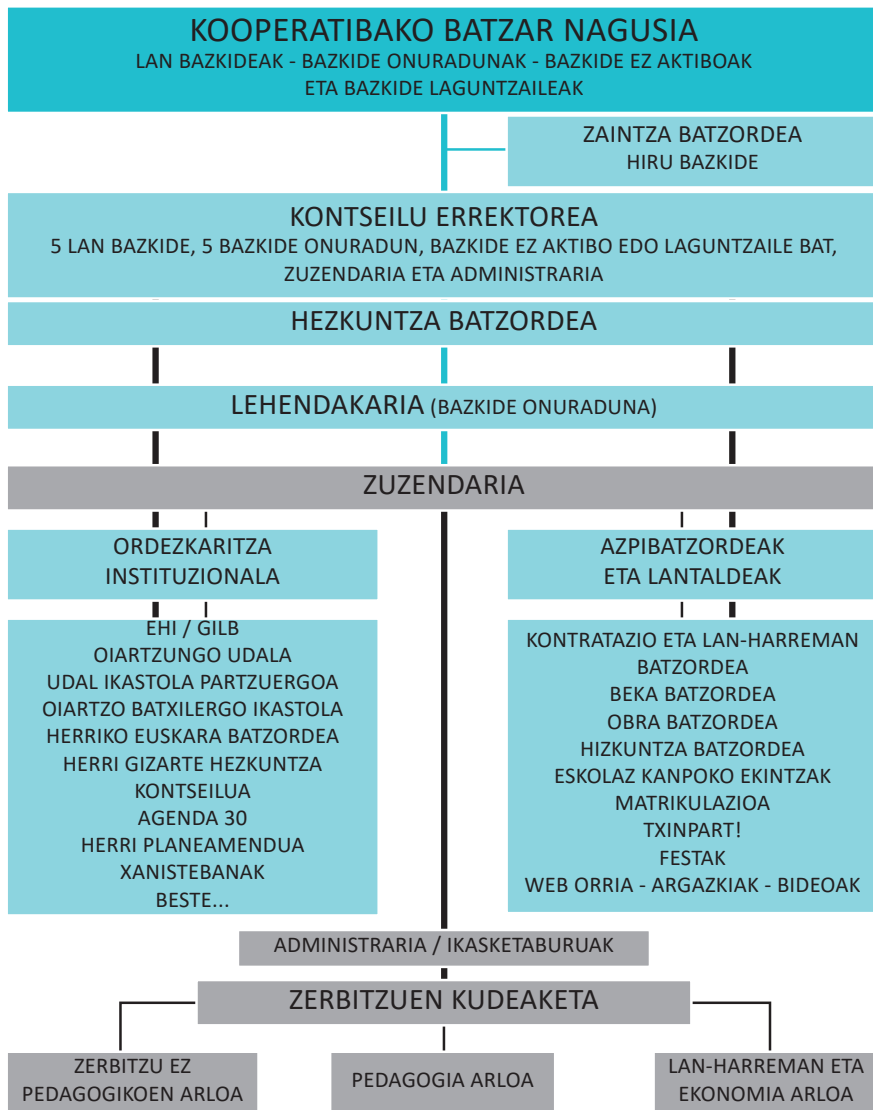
KOOPERATIBAKO BATZAR NAGUSIA
LAN BAZKIDEAK - BAZKIDE ONURADUNAK - BAZKIDE EZ AKTIBOAK ETA BAZKIDE LAGUNTZAILEAK

ZAINTZA BATZORDEA
HIRU BAZKIDE

KONTSEILU ERREKTOREA
5 LAN BAZKIDE, 5 BAZKIDE ONURADUN, BAZKIDE EZ AKTIBO EDO LAGUNTZAILE BAT, ZUZENDARIA ETA ADMINISTRARIA

HEZKUNTZA BATZORDEA

LEHENDAKARIA (BAZKIDE ONURADUNA)

ZUZENDARIA

ORDEZKARITZA INSTITUZIONALA

EHI / GILB
OIARTZUNGO UDALA
UDAL IKASTOLA PARTZUERGOA
OIARTZO BATXILERGO IKASTOLA
HERRIKO EUSKARA BATZORDEA
HERRI GIZARTE HEZKUNTZA KONTSEILUA
AGENDA 30
HERRI PLANEAMENDUA
XANISTEBANAK
BESTE...

AZPIBATZORDEAK ETA LANTALDEAK

KONTRATAZIO ETA LAN-HARREMAN BATZORDEA
BEKA BATZORDEA
OBRA BATZORDEA
HIZKUNTZA BATZORDEA
ESKOLAZ KANPOKO EKINTZAK
MATRIKULAZIOA
TXINPART!
FESTAK
WEB ORRIA - ARGAZKIAK - BIDEOAK

ADMINISTRARIA / IKASKETABURUAK

ZERBITZUEN KUDEAKETA

ZERBITZU EZ PEDAGOGIKOEN ARLOA

PEDAGOGIA ARLOA

LAN-HARREMAN ETA EKONOMIA ARLOA